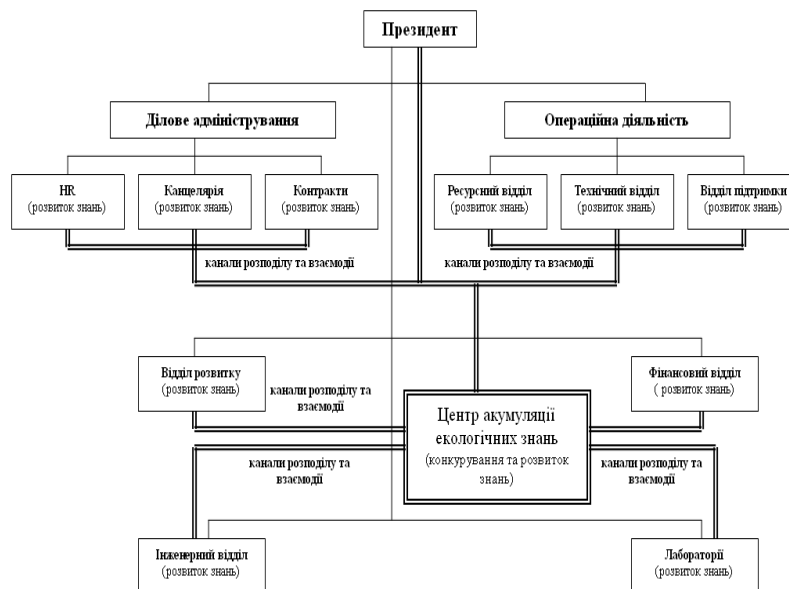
Президент

Ділове адміністрування

Операційна діяльність

HR
(розвиток знань)

Канцелярія
(розвиток знань)

Контракти
(розвиток знань)

Ресурсний відділ
(розвиток знань)

Технічний відділ
(розвиток знань)

Відділ підтримки
(розвиток знань)

канали розподілу та взаємодії

канали розподілу та взаємодії

Відділ розвитку
(розвиток знань)

канали розподілу та взаємодії

Фінансовий відділ
( розвиток знань)

Центр акумуляції екологічних знань
(конкурування та розвиток знань)

канали розподілу та взаємодії

канали розподілу та взаємодії

Інженерний відділ
(розвиток знань)

Лабораторії
(розвиток знань)